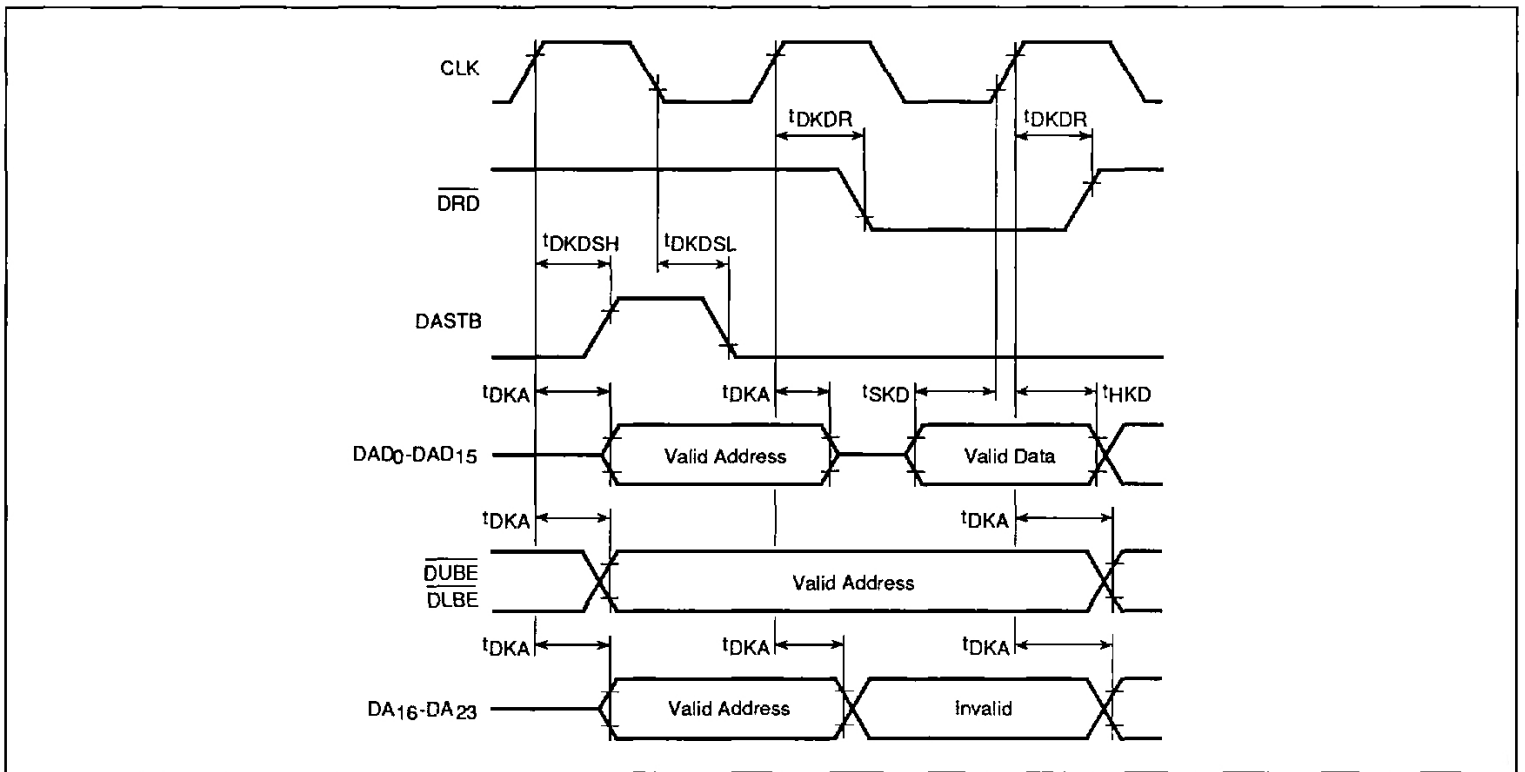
CLK

$t_{DKDR}$

$t_{DKDR}$

$\overline{DRD}$

$t_{DKDSH}$

$t_{DKDSL}$

DASTB

$t_{DKA}$

$t_{DKA}$

$t_{SKD}$

$t_{HKD}$

$DAD_0$-$DAD_{15}$

Valid Address

Valid Data

$t_{DKA}$

$t_{DKA}$

$\overline{DUBE}$
$\overline{DLBE}$

Valid Address

$t_{DKA}$

$t_{DKA}$

$t_{DKA}$

$DA_{16}$-$DA_{23}$

Valid Address

Invalid